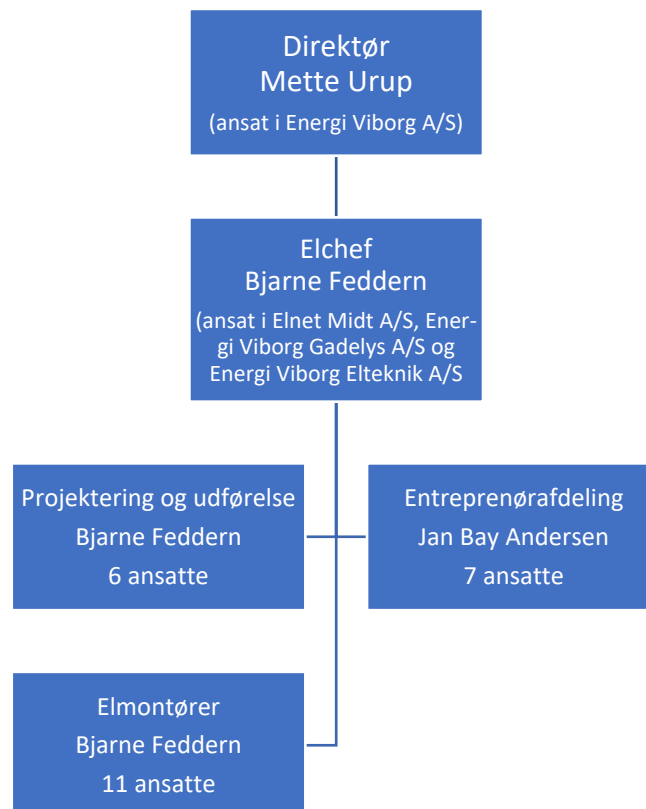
Direktør
Mette Urup
(ansat i Energi Viborg A/S)

Elchef
Bjarne Feddern
(ansat i Elnet Midt A/S, Energi Viborg Gadelys A/S og Energi Viborg Elteknik A/S

Projektering og udførelse
Bjarne Feddern
6 ansatte

Entreprenørafdeling
Jan Bay Andersen
7 ansatte

Elmontører
Bjarne Feddern
11 ansatte